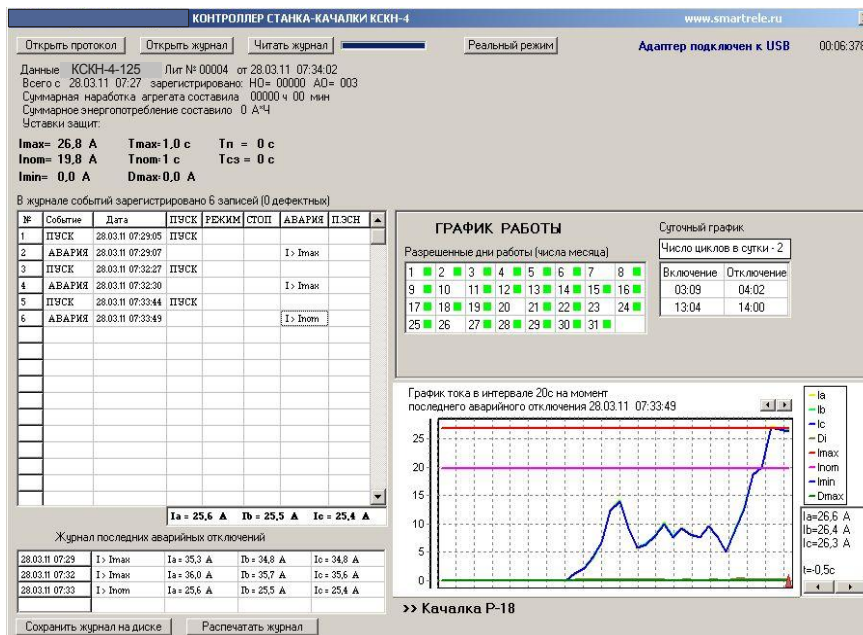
КОНТРОЛЛЕР СТАНКА-КАЧАЛКИ КСКН-4 www.smartrele.ru

Открыть протокол Открыть журнал Читать журнал Реальный режим Адаптер подключен к USB 00:06:37

Данные КСКН-4-125 Лит № 00004 от 28.03.11 07:34:02
Всего с 28.03.11 07:27 зарегистрировано: НО= 00000 АО= 003
Суммарная наработка агрегата составила 00000 ч 00 мин
Суммарное энергопотребление составило 0 А*Ч
Уставки защит:

Imax= 26,8 A Tmax-1,0 c Tп = 0 c
Inom= 19,8 A Tnom-1 c Tcз = 0 c
Imin= 0,0 A Dmax-0,0 A

В журнале событий зарегистрировано 6 записей (0 дефектных)

| № | Событие | Дата | ПУСК | РЕЖИМ | СТОП | АВАРИЯ | П.ЭСН |
|---|---|---|---|---|---|---|---|
| 1 | ПУСК | 28.03.11 07:29:05 | ПУСК | | | | |
| 2 | АВАРИЯ | 28.03.11 07:29:07 | | | | I > Imax | |
| 3 | ПУСК | 28.03.11 07:32:27 | ПУСК | | | | |
| 4 | АВАРИЯ | 28.03.11 07:32:30 | | | | I > Imax | |
| 5 | ПУСК | 28.03.11 07:33:44 | ПУСК | | | | |
| 6 | АВАРИЯ | 28.03.11 07:33:49 | | | | I > Inom | |

Ia = 25,6 A Ib = 25,5 A Ic = 25,4 A

Журнал последних аварийных отключений

| | | | | |
|---|---|---|---|---|
| 28.03.11 07:29 | I > Imax | Ia = 35,3 A | Ib = 34,8 A | Ic = 34,8 A |
| 28.03.11 07:32 | I > Imax | Ia = 36,0 A | Ib = 35,7 A | Ic = 35,6 A |
| 28.03.11 07:33 | I > Inom | Ia = 25,6 A | Ib = 25,5 A | Ic = 25,4 A |

Сохранить журнал на диске Распечатать журнал

ГРАФИК РАБОТЫ
Разрешенные дни работы (числа месяца)

| | | | | | | | |
|---|---|---|---|---|---|---|---|
| 1 | 2 | 3 | 4 | 5 | 6 | 7 | 8 |
| 9 | 10 | 11 | 12 | 13 | 14 | 15 | 16 |
| 17 | 18 | 19 | 20 | 21 | 22 | 23 | 24 |
| 25 | 26 | 27 | 28 | 29 | 30 | 31 | |

Суточный график
Число циклов в сутки - 2

| Включение | Отключение |
|---|---|
| 03:09 | 04:02 |
| 13:04 | 14:00 |

График тока в интервале 20с на момент последнего аварийного отключения 28.03.11 07:33:49

25 20 15 10 5 0

Ia Ib Ic Di Imax Inom Imin Dmax

Ia=26,6 A
Ib=26,4 A
Ic=26,3 A

t=-0,5c

>> Качалка Р-18